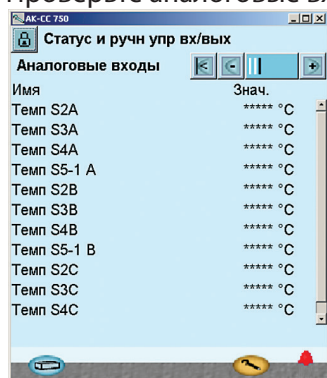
Проверьте аналоговые вх

AK-CC 750

Статус и ручн упр вх/вых

Аналоговые входы

| Имя | Знач. |
|---|---|
| Темп S2A | ***** °C |
| Темп S3A | ***** °C |
| Темп S4A | ***** °C |
| Темп S5-1 A | ***** °C |
| Темп S2B | ***** °C |
| Темп S3B | ***** °C |
| Темп S4B | ***** °C |
| Темп S5-1 B | ***** °C |
| Темп S2C | ***** °C |
| Темп S3C | ***** °C |
| Темп S4C | ***** °C |